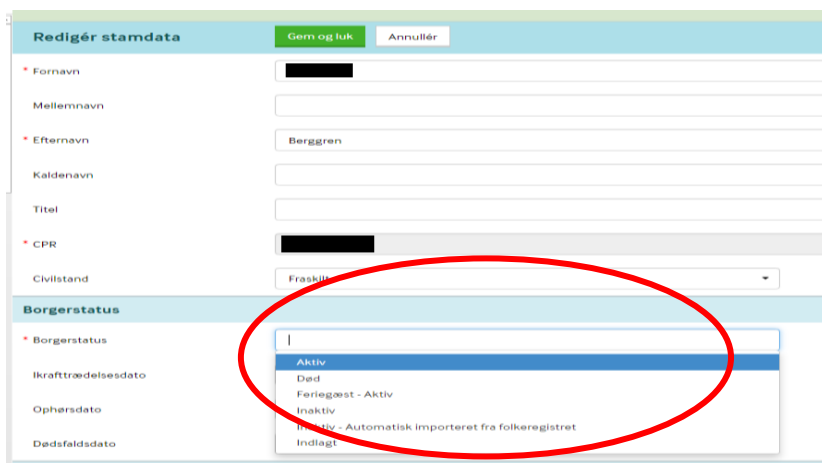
Redigér stamdata
Gem og luk
Annullér

* Fornavn
Mellemnavn
* Efternavn
Berggren
Kaldenavn
Titel
* CPR
Civilstand
Fraskilt

Borgerstatus
* Borgerstatus
|
Ikrafttrædelsesdato
Ophørsdato
Dødsfaldsdato

Aktiv
Død
Feriegæst - Aktiv
Inaktiv
Inaktiv - Automatisk importeret fra folkeregistret
Indlagt